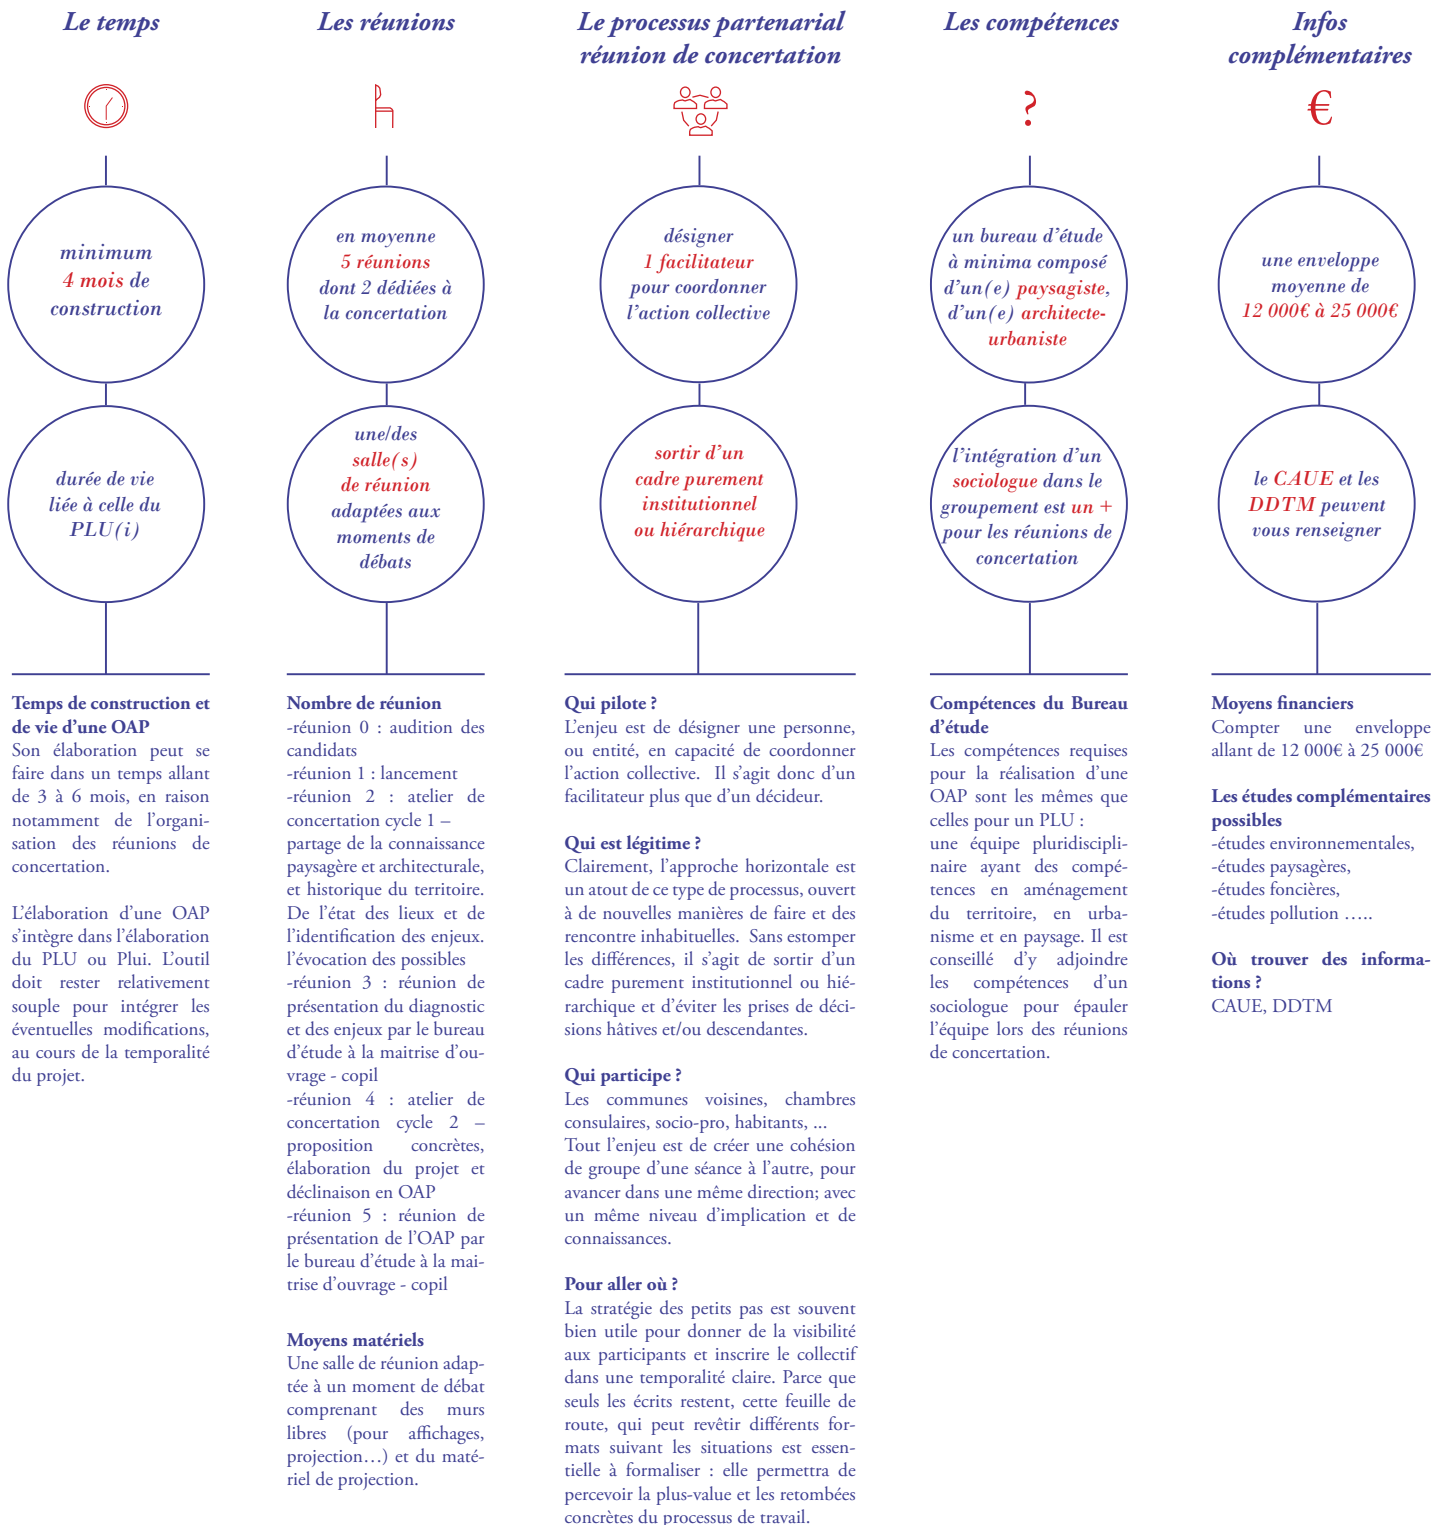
Le temps

minimum 4 mois de construction

durée de vie liée à celle du PLU(i)

Temps de construction et de vie d'une OAP
Son élaboration peut se faire dans un temps allant de 3 à 6 mois, en raison notamment de l'organisation des réunions de concertation.

L'élaboration d'une OAP s'intègre dans l'élaboration du PLU ou Plui. L'outil doit rester relativement souple pour intégrer les éventuelles modifications, au cours de la temporalité du projet.

Les réunions

en moyenne 5 réunions dont 2 dédiées à la concertation

une/des salle(s) de réunion adaptées aux moments de débats

Nombre de réunion
-réunion 0 : audition des candidats
-réunion 1 : lancement
-réunion 2 : atelier de concertation cycle 1 – partage de la connaissance paysagère et architecturale, et historique du territoire. De l'état des lieux et de l'identification des enjeux. l'évocation des possibles
-réunion 3 : réunion de présentation du diagnostic et des enjeux par le bureau d'étude à la maitrise d'ouvrage - copil
-réunion 4 : atelier de concertation cycle 2 – proposition concrètes, élaboration du projet et déclinaison en OAP
-réunion 5 : réunion de présentation de l'OAP par le bureau d'étude à la maitrise d'ouvrage - copil

Moyens matériels
Une salle de réunion adaptée à un moment de débat comprenant des murs libres (pour affichages, projection…) et du matériel de projection.

Le processus partenarial réunion de concertation

désigner 1 facilitateur pour coordonner l'action collective

sortir d'un cadre purement institutionnel ou hiérarchique

Qui pilote ?
L'enjeu est de désigner une personne, ou entité, en capacité de coordonner l'action collective. Il s'agit donc d'un facilitateur plus que d'un décideur.

Qui est légitime ?
Clairement, l'approche horizontale est un atout de ce type de processus, ouvert à de nouvelles manières de faire et des rencontre inhabituelles. Sans estomper les différences, il s'agit de sortir d'un cadre purement institutionnel ou hiérarchique et d'éviter les prises de décisions hâtives et/ou descendantes.

Qui participe ?
Les communes voisines, chambres consulaires, socio-pro, habitants, ...
Tout l'enjeu est de créer une cohésion de groupe d'une séance à l'autre, pour avancer dans une même direction; avec un même niveau d'implication et de connaissances.

Pour aller où ?
La stratégie des petits pas est souvent bien utile pour donner de la visibilité aux participants et inscrire le collectif dans une temporalité claire. Parce que seuls les écrits restent, cette feuille de route, qui peut revêtir différents formats suivant les situations est essentielle à formaliser : elle permettra de percevoir la plus-value et les retombées concrètes du processus de travail.

Les compétences

?

un bureau d'étude à minima composé d'un(e) paysagiste, d'un(e) architecte-urbaniste

l'intégration d'un sociologue dans le groupement est un + pour les réunions de concertation

Compétences du Bureau d'étude
Les compétences requises pour la réalisation d'une OAP sont les mêmes que celles pour un PLU :
une équipe pluridisciplinaire ayant des compétences en aménagement du territoire, en urbanisme et en paysage. Il est conseillé d'y adjoindre les compétences d'un sociologue pour épauler l'équipe lors des réunions de concertation.

Infos complémentaires

€

une enveloppe moyenne de 12 000€ à 25 000€

le CAUE et les DDTM peuvent vous renseigner

Moyens financiers
Compter une enveloppe allant de 12 000€ à 25 000€

Les études complémentaires possibles
-études environnementales,
-études paysagères,
-études foncières,
-études pollution …..

Où trouver des informations ?
CAUE, DDTM